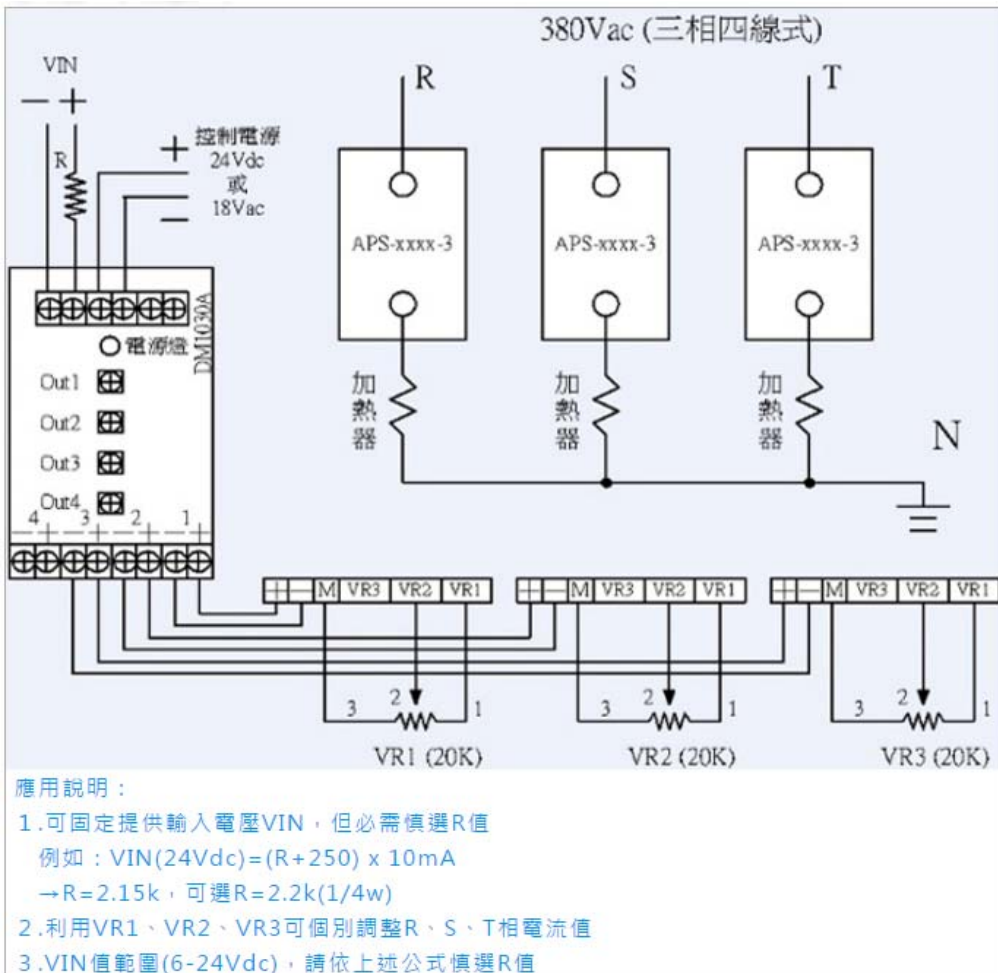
380Vac (三相四線式)

VIN
− +
R

+ 控制電源
24Vdc
或
18Vac
−

R
S
T

APS-xxxx-3
APS-xxxx-3
APS-xxxx-3

DM1030A
○ 電源燈
Out1
Out2
Out3
Out4

加熱器
加熱器
加熱器

N

4 3 2 1
− + − + − + − +

+ − M VR3 VR2 VR1
+ − M VR3 VR2 VR1
+ − M VR3 VR2 VR1

3 2 1
3 2 1
3 2 1

VR1 (20K)
VR2 (20K)
VR3 (20K)

應用說明：
1.可固定提供輸入電壓VIN，但必需慎選R值
例如：VIN(24Vdc)=(R+250) x 10mA
→R=2.15k，可選R=2.2k(1/4w)
2.利用VR1、VR2、VR3可個別調整R、S、T相電流值
3.VIN值範圍(6-24Vdc)，請依上述公式慎選R值